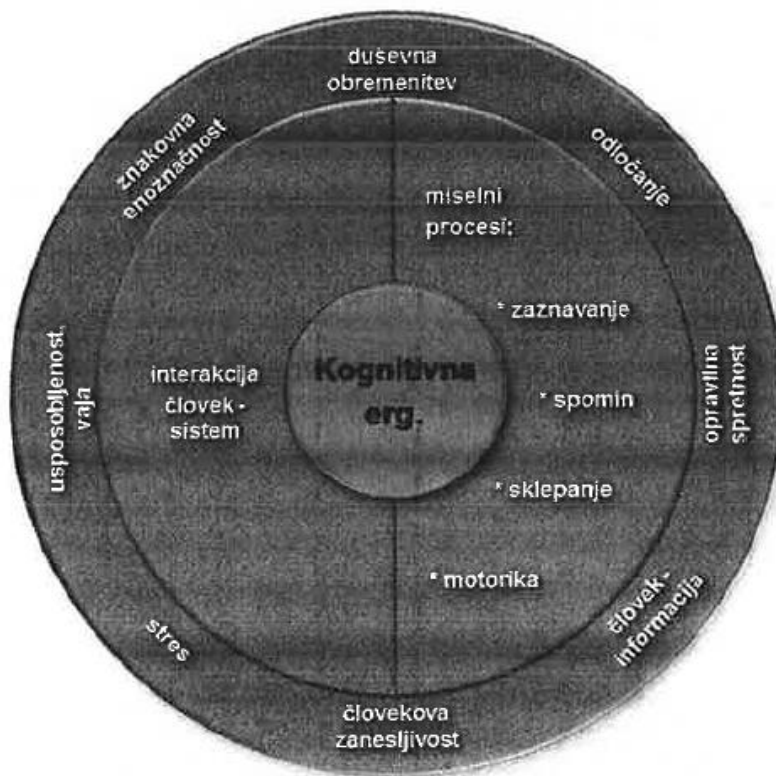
duševna obremenitev

odločanje

opravilna spretnost

človek - informacija

človekova zanesljivost

stres

usposobljenost, vaja

znakovna enoznačnost

miselni procesi:

* zaznavanje

* spomin

* sklepanje

* motorika

interakcija človek - sistem

Kognitivna erg.